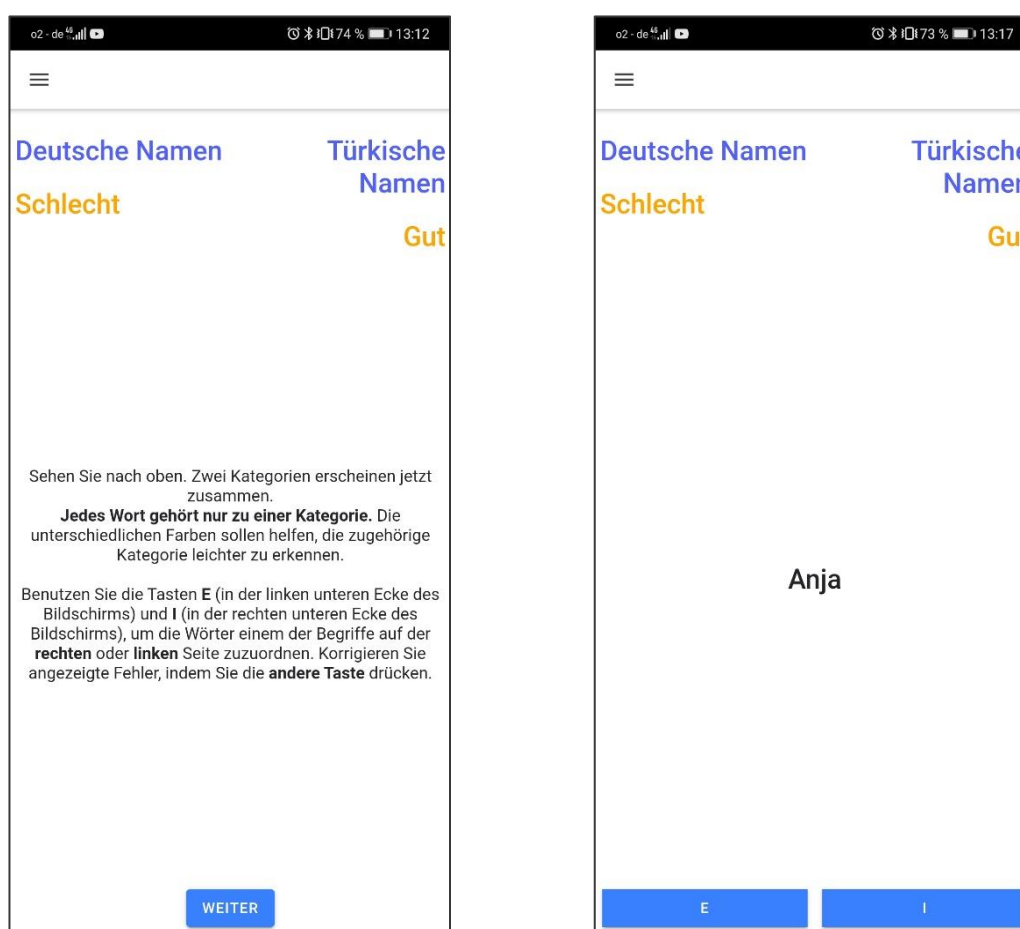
o2 - de 4G 74 % 13:12

Deutsche Namen

Türkische Namen

Schlecht

Gut

Sehen Sie nach oben. Zwei Kategorien erscheinen jetzt zusammen.
**Jedes Wort gehört nur zu einer Kategorie.** Die unterschiedlichen Farben sollen helfen, die zugehörige Kategorie leichter zu erkennen.

Benutzen Sie die Tasten **E** (in der linken unteren Ecke des Bildschirms) und **I** (in der rechten unteren Ecke des Bildschirms), um die Wörter einem der Begriffe auf der **rechten** oder **linken** Seite zuzuordnen. Korrigieren Sie angezeigte Fehler, indem Sie die **andere Taste** drücken.

WEITER

o2 - de 4G 73 % 13:17

Deutsche Namen

Türkische Namen

Schlecht

Gu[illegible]

Anja

E

I